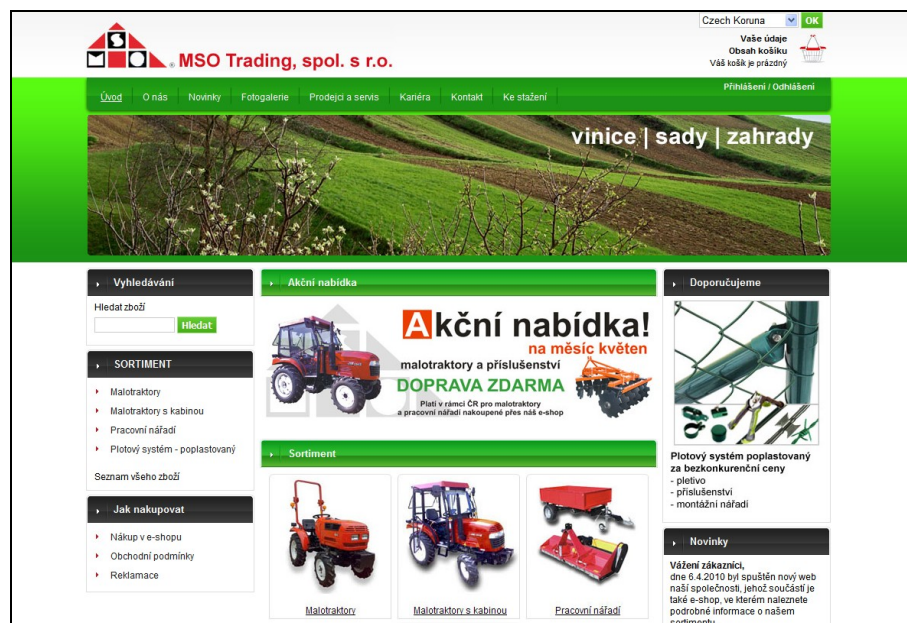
Czech Koruna OK
Vaše údaje
Obsah košíku
Váš košík je prázdný

MSO Trading, spol. s r.o.

Přihlášení / Odhlášení

Úvod | O nás | Novinky | Fotogalerie | Prodejci a servis | Kariéra | Kontakt | Ke stažení

vinice | sady | zahrady

Vyhledávání
Hledat zboží
Hledat

SORTIMENT
Malotraktory
Malotraktory s kabinou
Pracovní nářadí
Plotový systém - poplastovaný
Seznam všeho zboží

Jak nakupovat
Nákup v e-shopu
Obchodní podmínky
Reklamace

Akční nabídka
Akční nabídka!
na měsíc květen
malotraktory a příslušenství
DOPRAVA ZDARMA
Platí v rámci ČR pro malotraktory a pracovní nářadí nakoupené přes náš e-shop

Sortiment
Malotraktory
Malotraktory s kabinou
Pracovní nářadí

Doporučujeme
Plotový systém poplastovaný za bezkonkurenční ceny
- pletivo
- příslušenství
- montážní nářadí

Novinky
Vážení zákazníci,
dne 6.4.2010 byl spuštěn nový web naší společnosti, jehož součástí je také e-shop, ve kterém naleznete podrobné informace o našem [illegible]